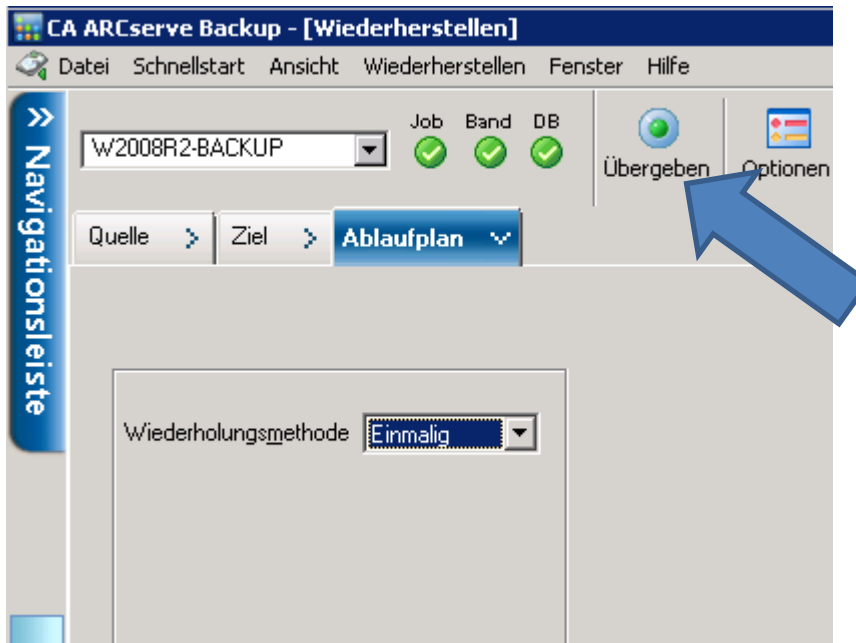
CA ARCserve Backup - [Wiederherstellen]

Datei Schnellstart Ansicht Wiederherstellen Fenster Hilfe

» Navigationsleiste

W2008R2-BACKUP

Job Band DB

Übergeben

Optionen

Quelle > Ziel > Ablaufplan

Wiederholungsmethode Einmalig